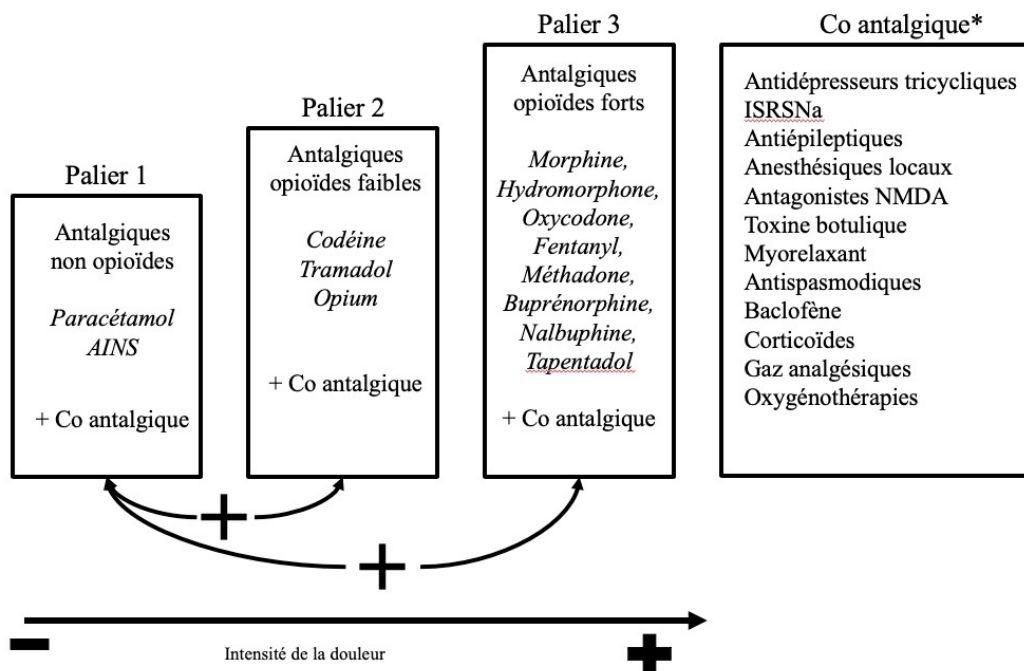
Palier 1

Antalgiques non opioïdes

*Paracétamol*
*AINS*

+ Co antalgique

Palier 2

Antalgiques opioïdes faibles

*Codéine*
*Tramadol*
*Opium*

+ Co antalgique

Palier 3

Antalgiques opioïdes forts

*Morphine,*
*Hydromorphone,*
*Oxycodone,*
*Fentanyl,*
*Méthadone,*
*Buprénorphine,*
*Nalbuphine,*
*Tapentadol*

+ Co antalgique

Co antalgique*

Antidépresseurs tricycliques
ISRSNa
Antiépileptiques
Anesthésiques locaux
Antagonistes NMDA
Toxine botulique
Myorelaxant
Antispasmodiques
Baclofène
Corticoïdes
Gaz analgésiques
Oxygénothérapies

+

+

−

Intensité de la douleur

+